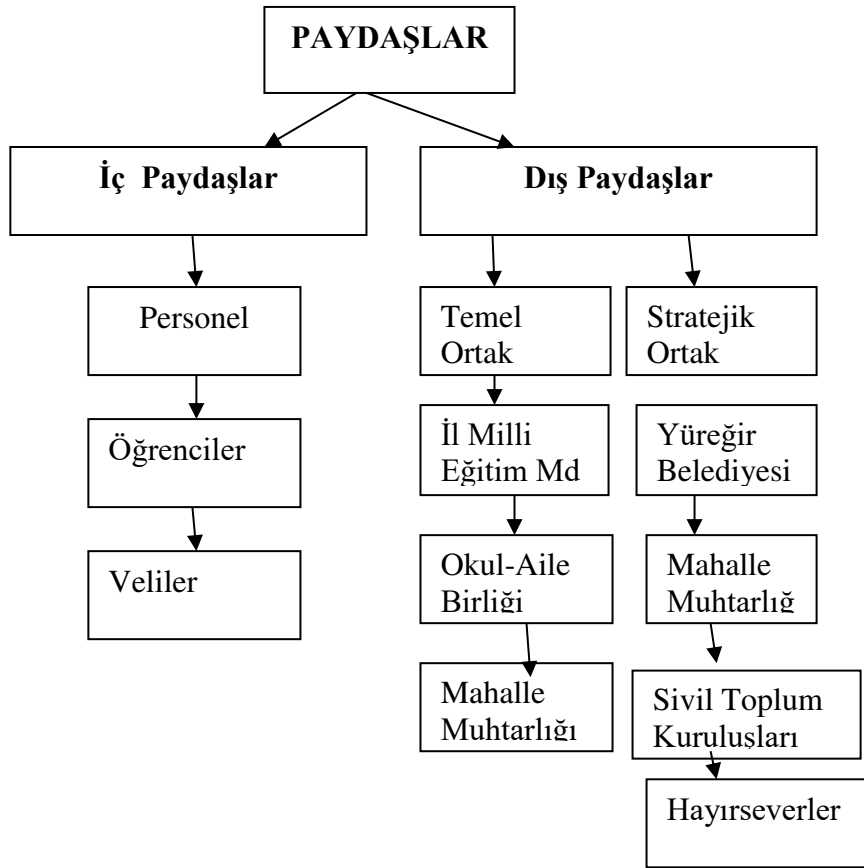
PAYDAŞLAR

İç Paydaşlar

Dış Paydaşlar

Personel

Öğrenciler

Veliler

Temel Ortak

İl Milli Eğitim Md

Okul-Aile Birliği

Mahalle Muhtarlığı

Stratejik Ortak

Yüreğir Belediyesi

Mahalle Muhtarlığ

Sivil Toplum Kuruluşları

Hayırseverler